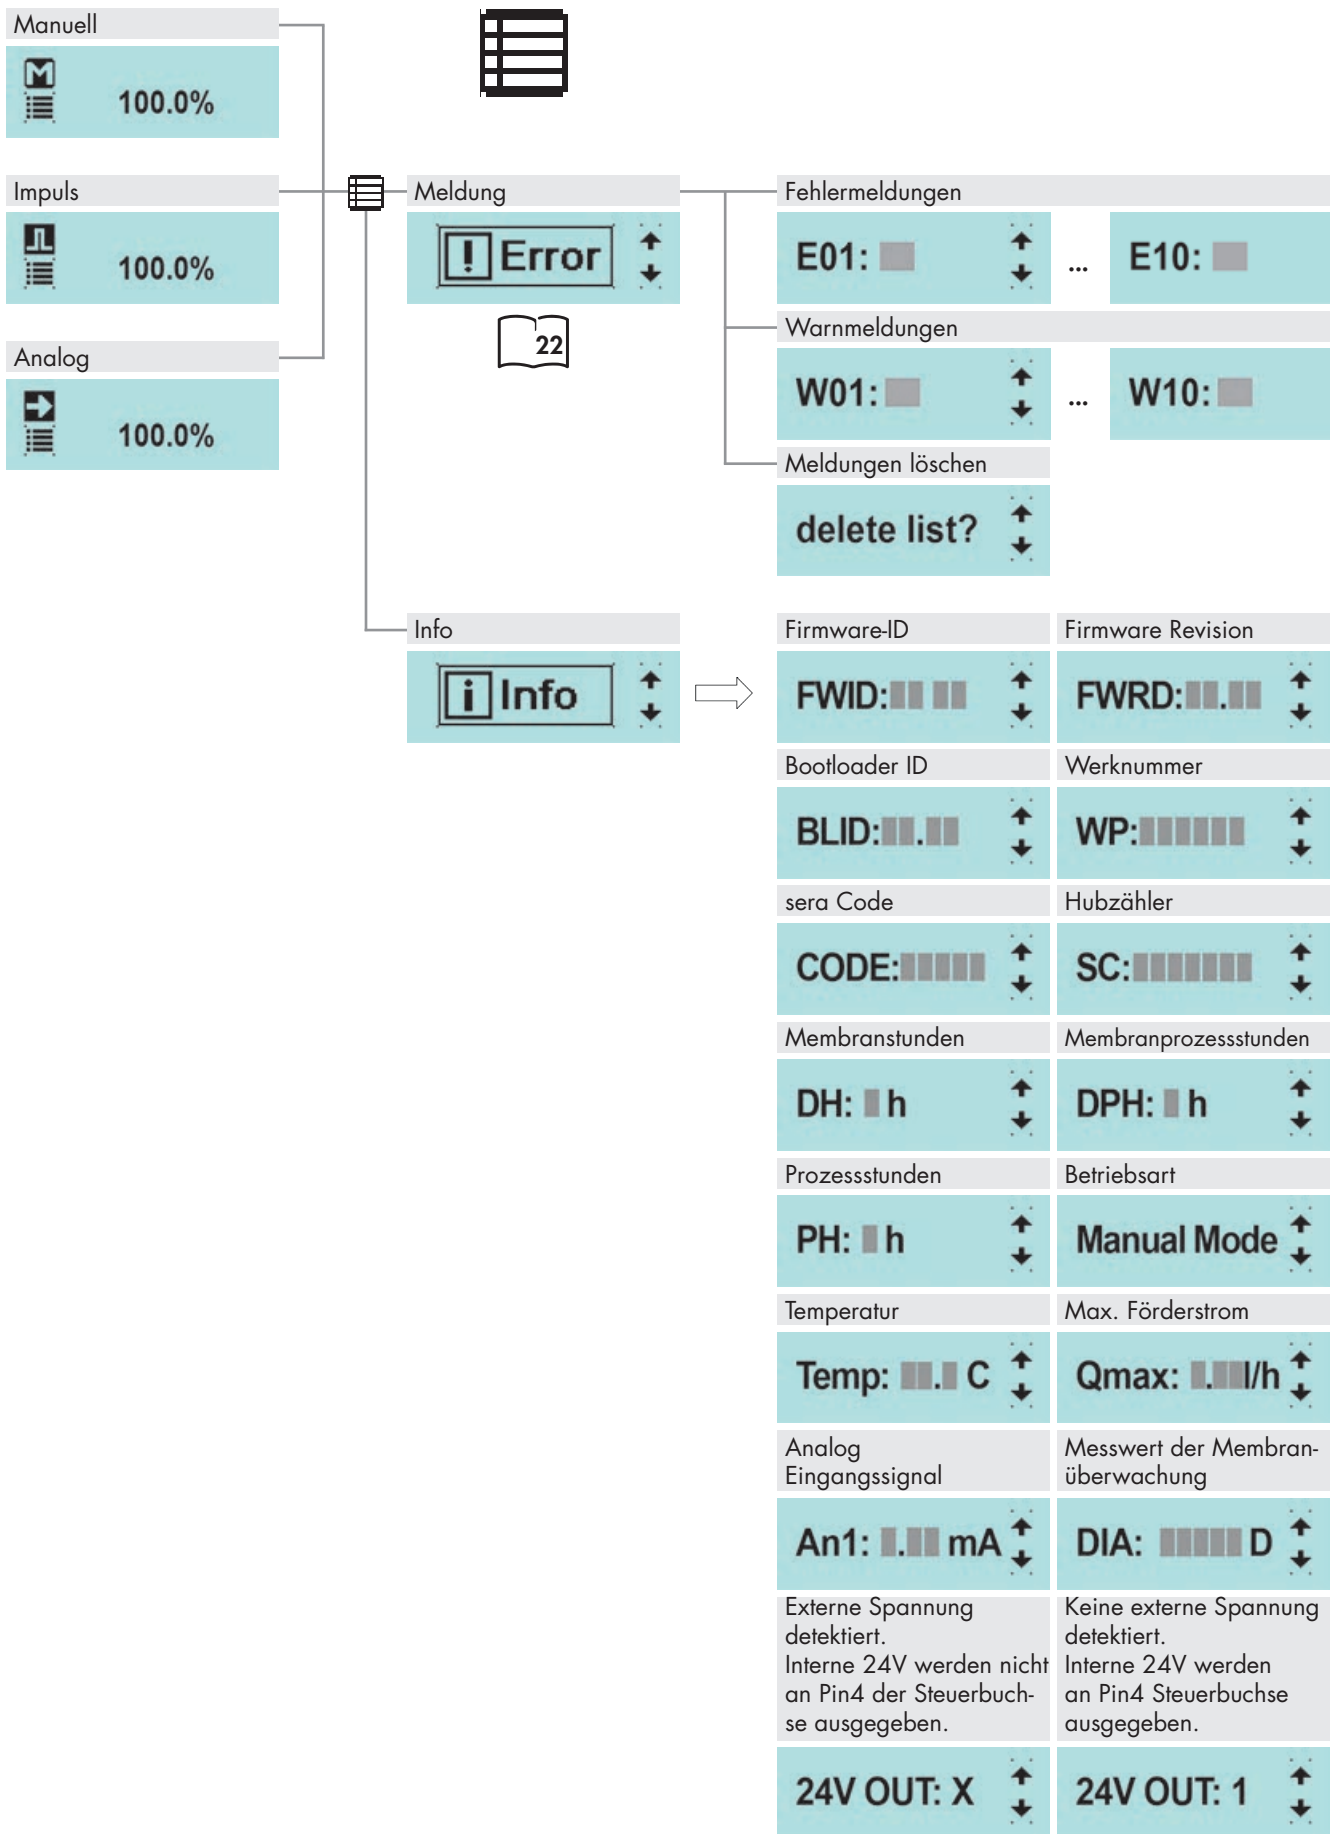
Manuell

100.0%

Impuls

100.0%

Analog

100.0%

Meldung

Error

22

Fehlermeldungen

E01:

...

E10:

Warnmeldungen

W01:

...

W10:

Meldungen löschen

delete list?

Info

Info

Firmware-ID

FWID:

Firmware Revision

FWRD:

Bootloader ID

BLID:

Werknummer

WP:

sera Code

CODE:

Hubzähler

SC:

Membranstunden

DH: h

Membranprozessstunden

DPH: h

Prozessstunden

PH: h

Betriebsart

Manual Mode

Temperatur

Temp: C

Max. Förderstrom

Qmax: l/h

Analog Eingangssignal

An1: mA

Messwert der Membranüberwachung

DIA: D

Externe Spannung detektiert.
Interne 24V werden nicht an Pin4 der Steuerbuchse ausgegeben.

Keine externe Spannung detektiert.
Interne 24V werden an Pin4 Steuerbuchse ausgegeben.

24V OUT: X

24V OUT: 1